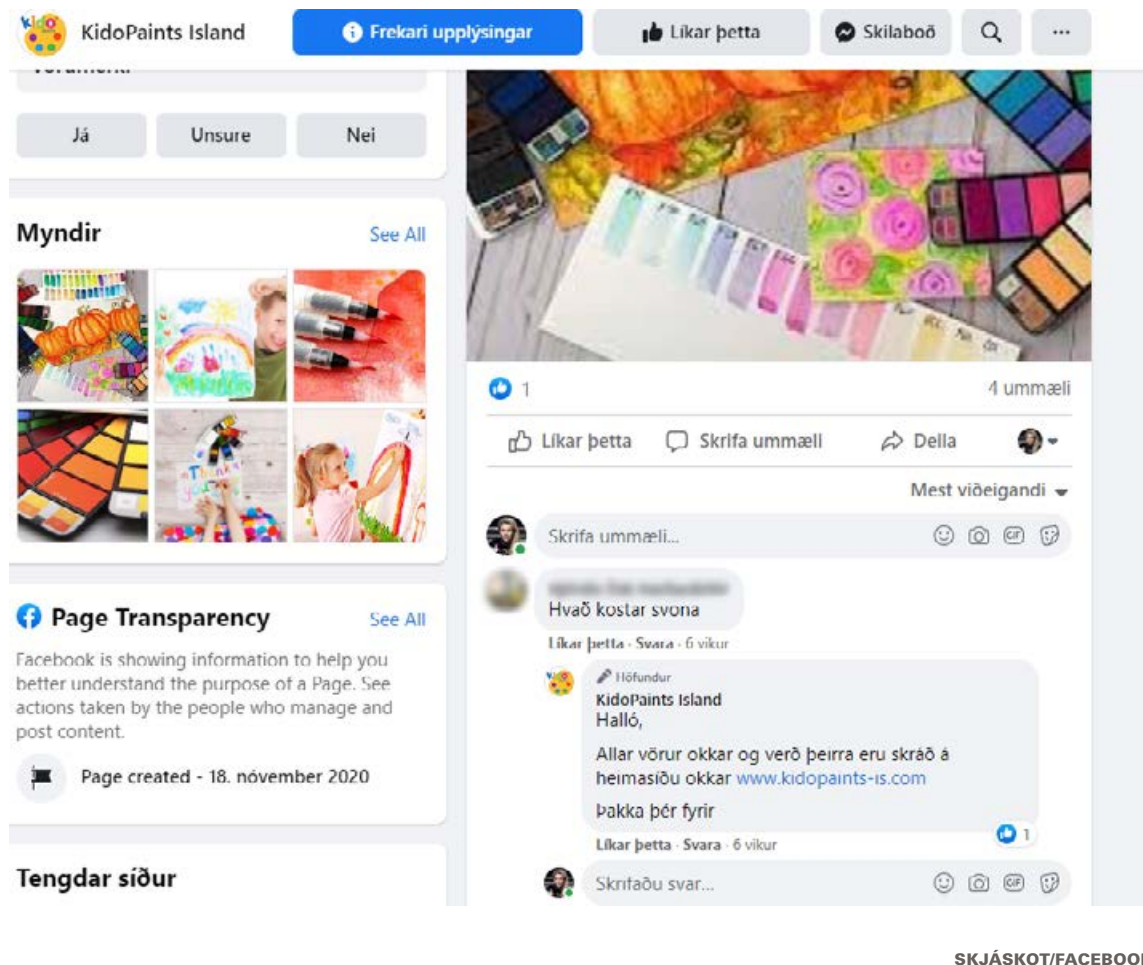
KidoPaints Island

Frekari upplýsingar

Líkar þetta

Skilaboð

...

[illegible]

Já

Unsure

Nei

Myndir

See All

Page Transparency

See All

Facebook is showing information to help you better understand the purpose of a Page. See actions taken by the people who manage and post content.

Page created - 18. nóvember 2020

Tengdar síður

1

4 ummæli

Líkar þetta

Skrifa ummæli

Deila

Mest viðeigandi

Skrifa ummæli...

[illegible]

Hvað kostar svona

Líkar þetta · Svara · 6 vikur

Höfundur

KidoPaints Island

Halló,

Allar vörur okkar og verð þeirra eru skráð á heimasíðu okkar www.kidopaints-is.com

Þakka þér fyrir

1

Líkar þetta · Svara · 6 vikur

Skrifaðu svar...

SKJÁSKOT/FACEBOO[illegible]